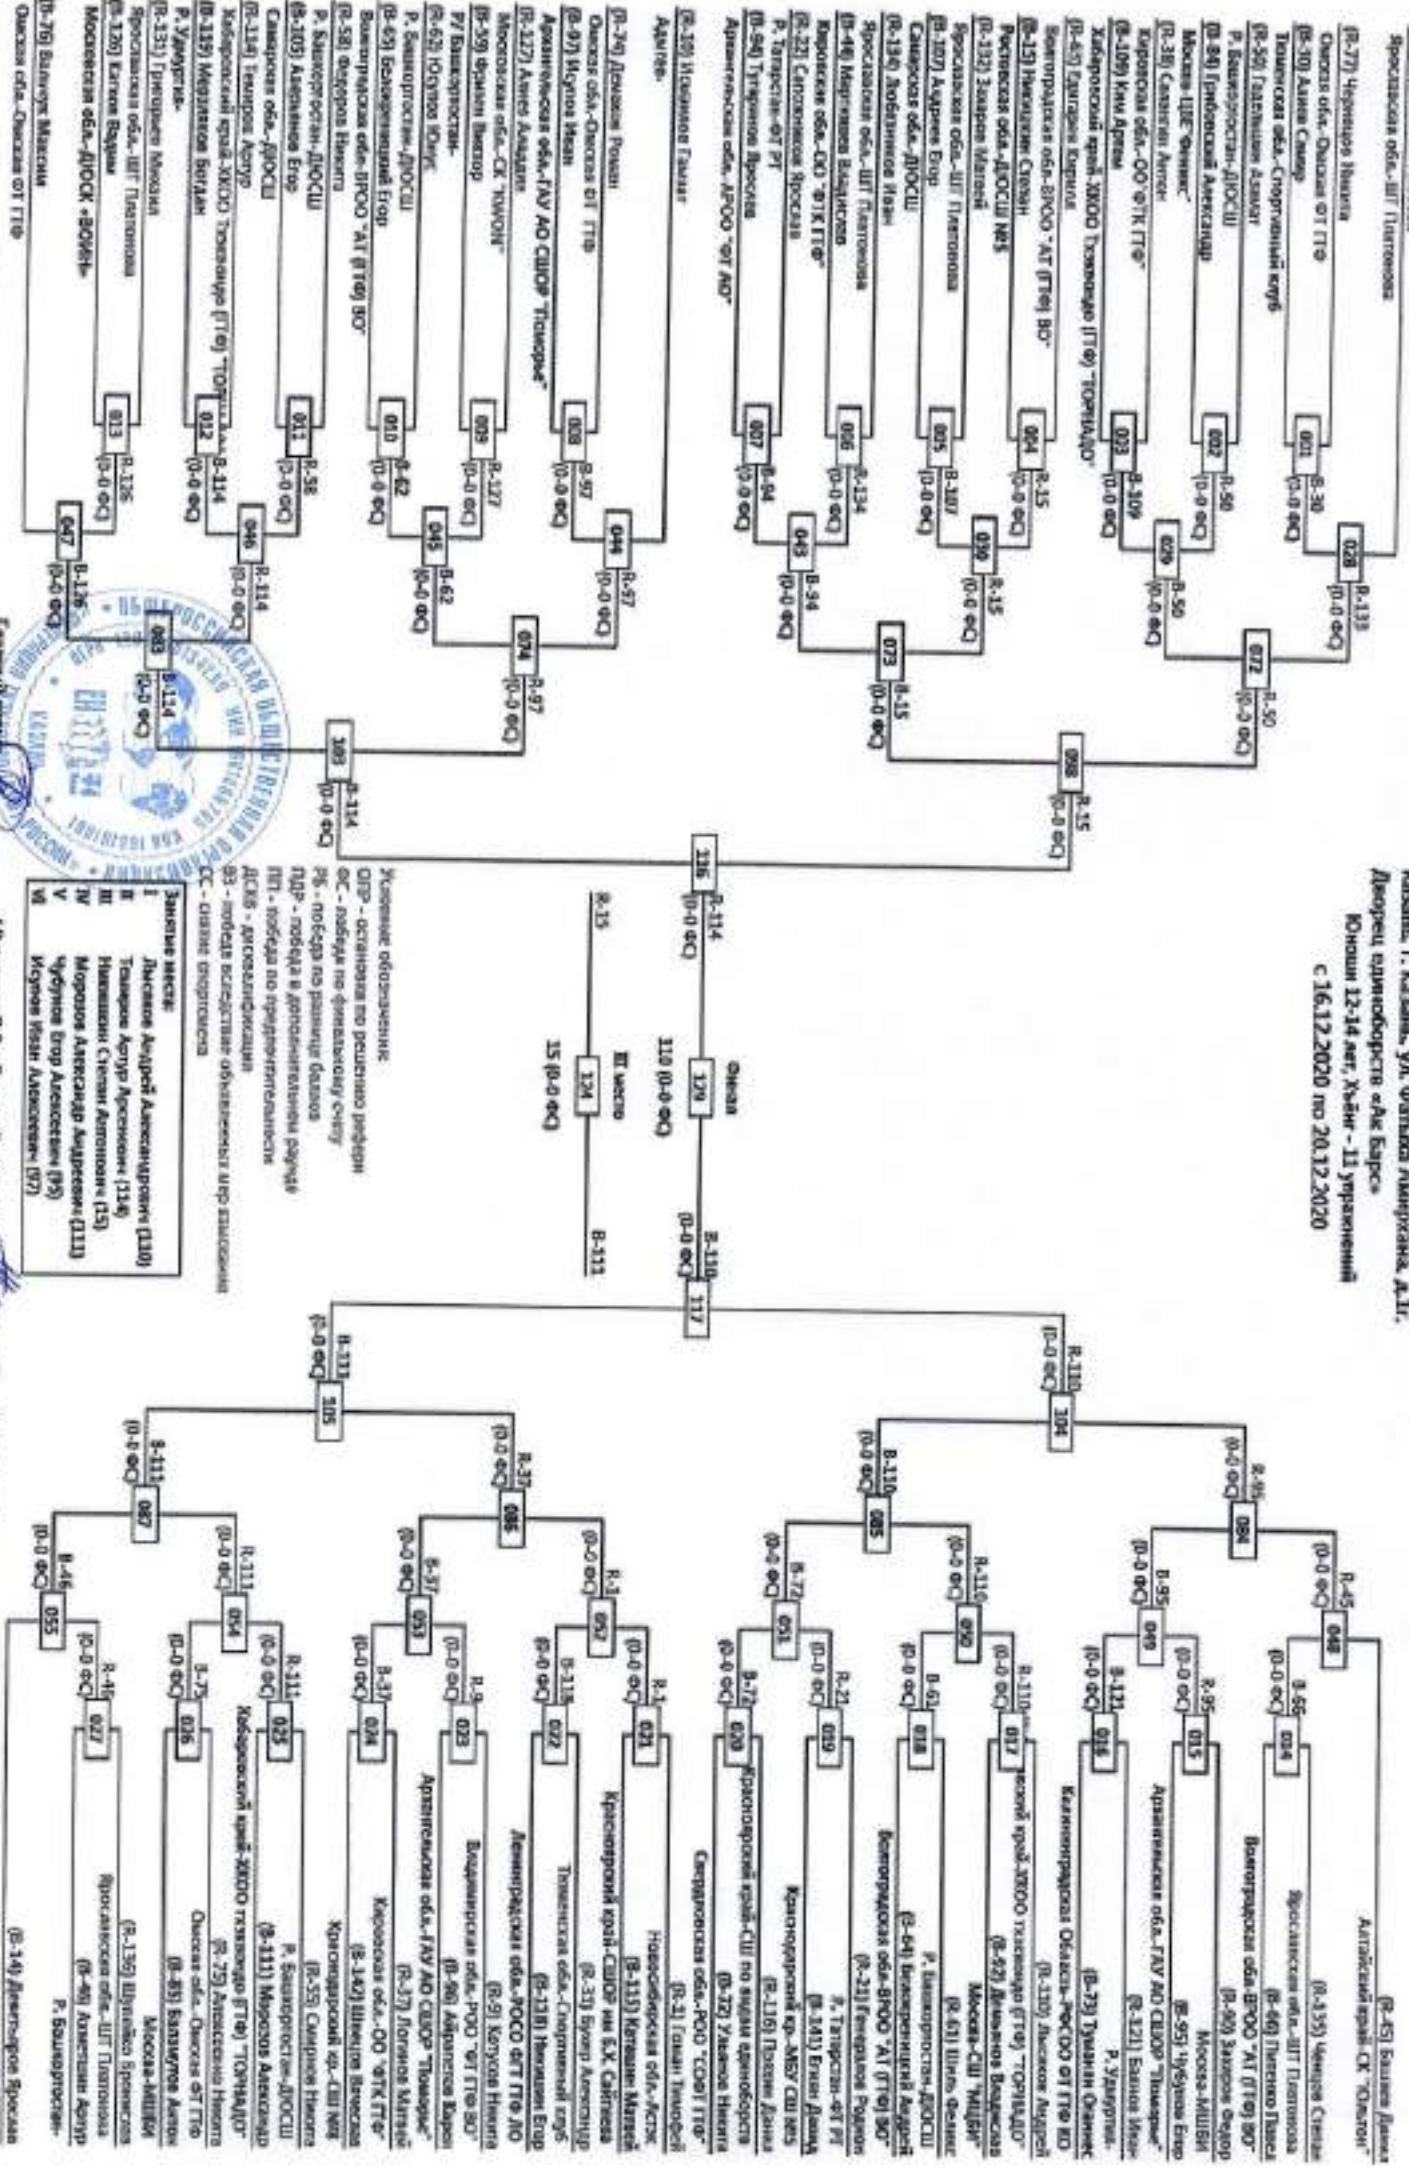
Казань, ул. Фатыха Амирхана, д.1г.
Дворец единоборств «Ак Барс»
Юноши 12-14 лет, Хьёнг - 11 упражнений
с 16.12.2020 по 20.12.2020

(В-77) Черепнов Никита
Ярославская обл.-ШТ Пантелеева
(В-30) Ахмав Самир
Омская обл.-Омская ФТ ГТФ
(В-50) Газетдинов Азамат
Тюменская обл.-Спортивный клуб
(В-84) Грибовский Александр
Р. Башкортостан-ДЮСШ
(В-38) Салахин Антон
Москва-ЦЭЕ "Феникс"
(В-109) Ким Артем
Кировская обл.-ОО "ФТК ГТФ"
(В-65) Евграфов Кирилл
Хабаровский край-ХКОО Тхэквондо (ГТФ) "ТОРНАДО"
(В-15) Никишин Степан
Волгоградская обл.-ВРОО "АТ (ГТФ) ВО"
(В-132) Захаров Матвей
Ростовская обл.-ДЮСШ №5
(В-107) Андреев Егор
Ярославская обл.-ШТ Пантелеева
(В-134) Любятинов Иван
Самарская обл.-ДЮСШ
(В-46) Маргинов Владислав
Ярославская обл.-ШТ Пантелеева
(В-22) Сапсонов Ярослав
Кировская обл.-ОО "ФТК ГТФ"
(В-94) Тундугов Ярослав
Р. Татарстан-ФТ РТ
(В-10) Назимов Гамиат
Архангельская обл.-АРОО "ФТ АО"
Адыгея-
(В-74) Демидов Роман
Омская обл.-Омская ФТ ГТФ
(В-97) Изуров Иван
Архангельская обл.-ГАУ АО СШОР "Поморье"
(В-127) Ахмет Ахмадин
Московская обл.-СК "ЮНОН"
(В-59) Фролов Виктор
РУ Башкортостан-
(В-62) Юсупов Юнус
Р. Башкортостан-ДЮСШ
(В-69) Белозерецкий Егор
Волгоградская обл.-ВРОО "АТ (ГТФ) ВО"
(В-58) Федоров Никита
Р. Башкортостан-ДЮСШ
(В-105) Алексеев Егор
Самарская обл.-ДЮСШ
(В-114) Тимиров Артур
Хабаровский край-ХКОО Тхэквондо (ГТФ) "ТОРНАДО"
(В-119) Межлаков Богдан
Р. Удмуртия-
(В-131) Григорьев Михаил
Ярославская обл.-ШТ Пантелеева
(В-126) Евтеев Вадим
Московская обл.-ДЮСК «ВОИН»
(В-76) Балагуров Максим
Омская обл.-Омская ФТ ГТФ

001 (3-0 ФС) В-30
002 (0-0 ФС) В-50
003 (0-0 ФС) В-109
004 (0-0 ФС) В-15
005 (0-0 ФС) В-107
006 (0-0 ФС) В-134
007 (0-0 ФС) В-94
008 (0-0 ФС) В-97
009 (0-0 ФС) В-127
010 (0-0 ФС) В-62
011 (3-0 ФС) В-58
012 (0-0 ФС) В-114
013 (0-0 ФС) В-126
028 (0-0 ФС) В-133
029 (0-0 ФС) В-50
030 (0-0 ФС) В-15
043 (0-0 ФС) В-94
044 (0-0 ФС) В-97
045 (0-0 ФС) В-62
046 (0-0 ФС) В-114
047 (0-0 ФС) В-126
072 (0-0 ФС) В-50
073 (0-0 ФС) В-15
074 (0-0 ФС) В-97
083 (0-0 ФС) В-114
088 (0-0 ФС) В-15
103 (0-0 ФС) В-114
116 (0-0 ФС) В-114

Финал
110 (0-0 ФС) 129
III место
В-15
15 (0-0 ФС) 124
В-111
В-110 (0-0 ФС) 117

Условные обозначения:
ОПР - остановка по решению рефери
ФС - победа по финальному счету
РБ - победа по разнице баллов
ПДР - победа в дополнительном раунде
ПП - победа по предпочтительности
ДСКВ - дисквалификация
ВЗ - победа вследствие объявленных игр взысканий
СС - снятие спортсмена

Занятые места:
I Лысенков Андрей Александрович (110)
II Тимиров Артур Арсенович (114)
III Никишин Степан Антонович (15)
IV Морозов Александр Андреевич (111)
V Чубуков Егор Александрович (95)
VI Изуров Иван Алексеевич (97)

104 (0-0 ФС) R-110
105 (0-0 ФС) В-111
084 (0-0 ФС) R-95
085 (0-0 ФС) В-110
086 (0-0 ФС) R-37
087 (0-0 ФС) В-111
048 (0-0 ФС) R-45
049 (0-0 ФС) В-95
050 (0-0 ФС) R-110
051 (0-0 ФС) В-72
052 (0-0 ФС) R-1
053 (0-0 ФС) В-37
054 (0-0 ФС) R-111
055 (0-0 ФС) В-46
014 (0-0 ФС) В-66
015 (0-0 ФС) R-95
016 (0-0 ФС) В-121
017 (0-0 ФС) R-110
018 (0-0 ФС) В-61
019 (0-0 ФС) R-21
020 (0-0 ФС) В-72
021 (0-0 ФС) R-1
022 (0-0 ФС) В-118
023 (0-0 ФС) R-9
024 (0-0 ФС) В-37
025 (0-0 ФС) R-111
026 (0-0 ФС) В-75
027 (0-0 ФС) R-45

(В-45) Бахвал Данил
Алтайский край-СК "Олимп"
(В-155) Чекурин Степан
Ярославская обл.-ШТ Пантелеева
(В-66) Пантелеев Павел
Волгоградская обл.-ВРОО "АТ (ГТФ) ВО"
(В-90) Захаров Федор
Москва-МШВИ
(В-95) Чубуков Егор
Архангельская обл.-ГАУ АО СШОР "Поморье"
(В-121) Балаш Илья
Р. Удмуртия-
(В-73) Туманов Олжас
Калининградская Область-РФСОО ФТ ГТФ КО
(В-110) Лысенков Андрей
Хабаровский край-ХКОО тхэквондо (ГТФ) "ТОРНАДО"
(В-92) Демидов Владислав
Москва-СШ "МЦВИ"
(В-61) Шин Феликс
Р. Башкортостан-ДЮСШ
(В-64) Белозерецкий Андрей
Волгоградская обл.-ВРОО "АТ (ГТФ) ВО"
(В-21) Гапаров Родион
Р. Татарстан-ФТ РТ
(В-141) Елин Денис
Краснодарский кр.-МБУ СШ №5
(В-116) Попова Денис
Краснодарский край-СШ по видам единоборств
(В-72) Удалов Никита
Свердловская обл.-РОО "СФОП ГТФ"
(В-1) Попов Тимофей
Новосибирская обл.-АСТК
(В-113) Котляров Матвей
Краснодарский край-СШОР им Е.К. Сайпеева
(В-31) Бугер Александр
Тюменская обл.-Спортивный клуб
(В-118) Никишин Егор
Ленинградская обл.-РОСО ФТ ГТФ ЛО
(В-9) Кагулов Никита
Владимирская обл.-РОО "ФТ ГТФ ВО"
(В-86) Айдемиров Карен
Архангельская обл.-ГАУ АО СШОР "Поморье"
(В-37) Логинов Матвей
Кировская обл.-ОО "ФТК ГТФ"
(В-142) Шевцов Вячеслав
Краснодарский кр.-СШ №8
(В-55) Смирнов Никита
Р. Башкортостан-ДЮСШ
(В-111) Морозов Александр
Хабаровский край-ХКОО тхэквондо (ГТФ) "ТОРНАДО"
(В-75) Анисимов Никита
Омская обл.-Омская ФТ ГТФ
(В-83) Базалугин Антон
Москва-МШВИ
(В-136) Шульгин Ярослав
Ярославская обл.-ШТ Пантелеева
(В-46) Аникиев Артур
Р. Башкортостан-
(В-14) Дмитриев Ярослав